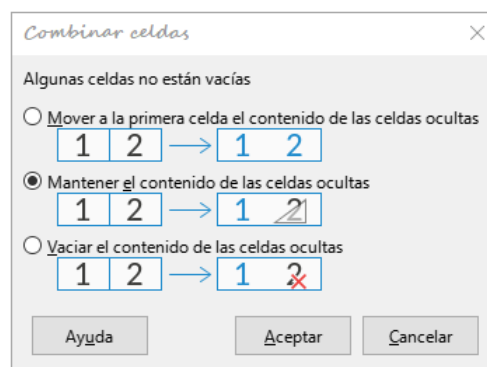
Combinar celdas

Algunas celdas no están vacías

Mover a la primera celda el contenido de las celdas ocultas

1 2 1 2

Mantener el contenido de las celdas ocultas

1 2 1 2

Vaciar el contenido de las celdas ocultas

1 2 1 2

Ayuda

Aceptar

Cancelar